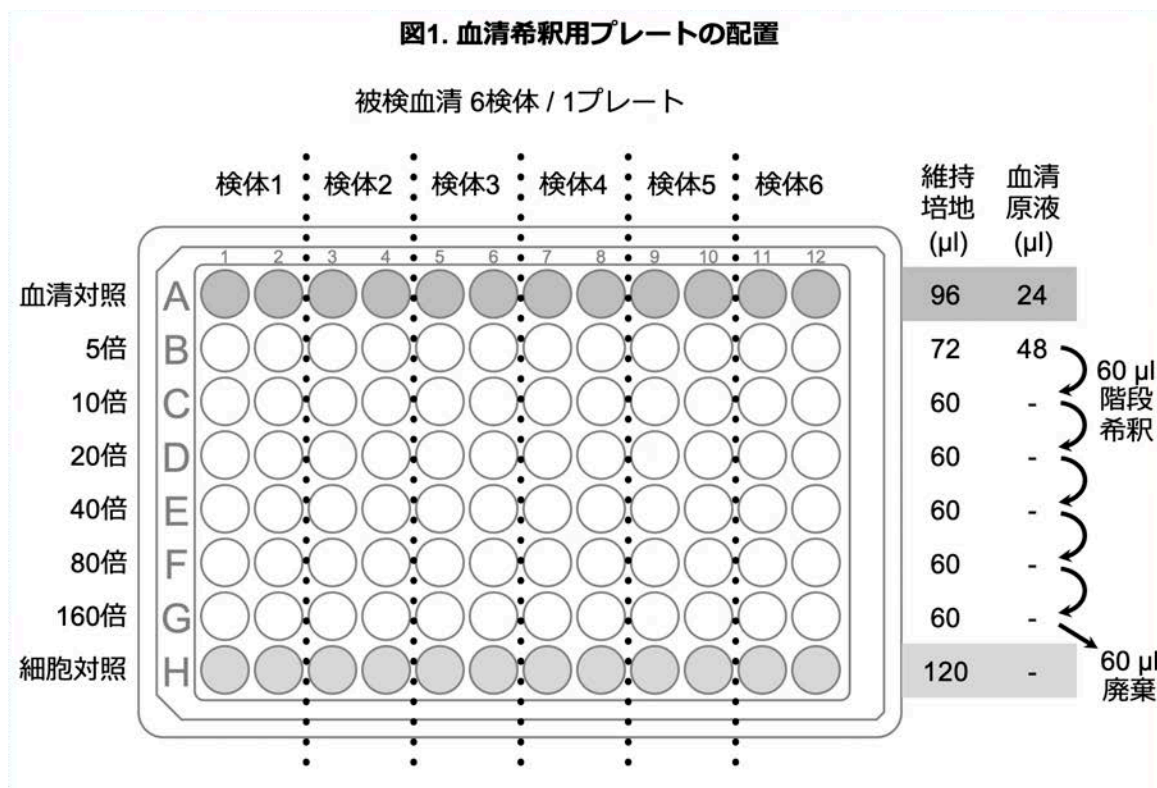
図1. 血清希釈用プレートの配置

被検血清 6検体 / 1プレート

検体1 検体2 検体3 検体4 検体5 検体6

1 2 3 4 5 6 7 8 9 10 11 12

| | | 維持培地 (µl) | 血清原液 (µl) |
|---|---|---|---|
| 血清対照 | A | 96 | 24 |
| 5倍 | B | 72 | 48 |
| 10倍 | C | 60 | - |
| 20倍 | D | 60 | - |
| 40倍 | E | 60 | - |
| 80倍 | F | 60 | - |
| 160倍 | G | 60 | - |
| 細胞対照 | H | 120 | - |

60 µl 階段希釈

60 µl 廃棄